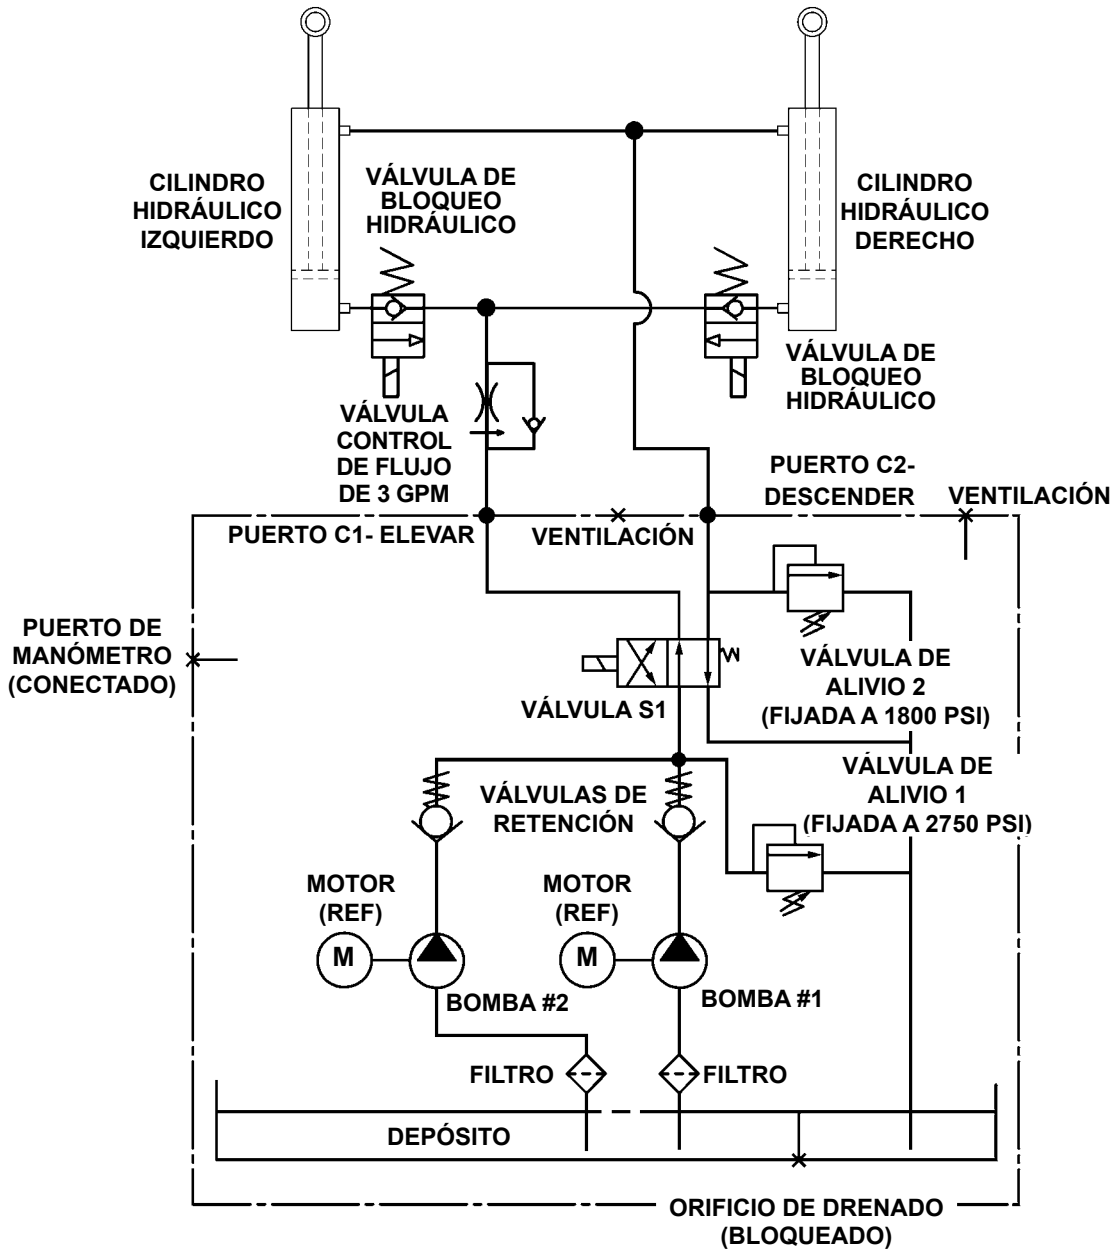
CILINDRO HIDRÁULICO IZQUIERDO

VÁLVULA DE BLOQUEO HIDRÁULICO

CILINDRO HIDRÁULICO DERECHO

VÁLVULA DE BLOQUEO HIDRÁULICO

VÁLVULA CONTROL DE FLUJO DE 3 GPM

PUERTO C2- DESCENDER

VENTILACIÓN

PUERTO C1- ELEVAR

VENTILACIÓN

PUERTO DE MANÓMETRO (CONECTADO)

VÁLVULA DE ALIVIO 2 (FIJADA A 1800 PSI)

VÁLVULA S1

VÁLVULA DE ALIVIO 1 (FIJADA A 2750 PSI)

VÁLVULAS DE RETENCIÓN

MOTOR (REF)

M

MOTOR (REF)

M

BOMBA #2

BOMBA #1

FILTRO

FILTRO

DEPÓSITO

ORIFICIO DE DRENADO (BLOQUEADO)